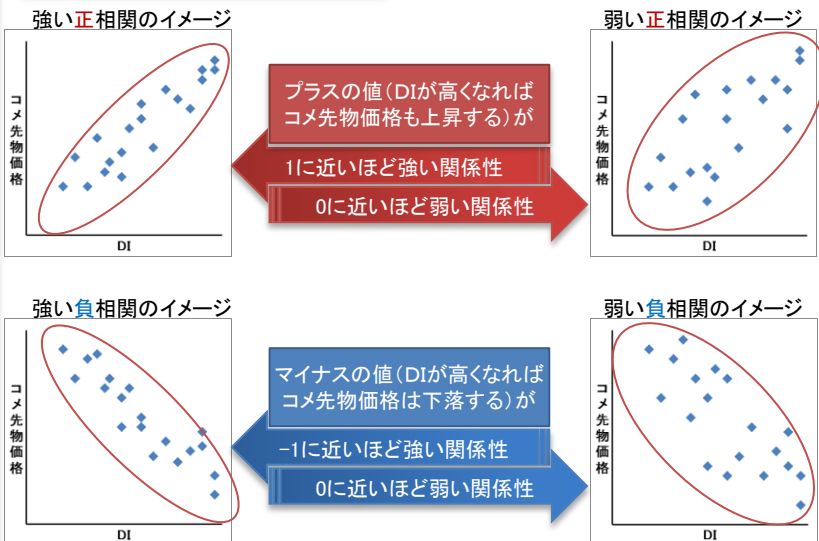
強い正相関のイメージ

コメ先物価格

DI

プラスの値（DIが高くなればコメ先物価格も上昇する）が

1に近いほど強い関係性

0に近いほど弱い関係性

弱い正相関のイメージ

コメ先物価格

DI

強い負相関のイメージ

コメ先物価格

DI

マイナスの値（DIが高くなればコメ先物価格は下落する）が

-1に近いほど強い関係性

0に近いほど弱い関係性

弱い負相関のイメージ

コメ先物価格

DI